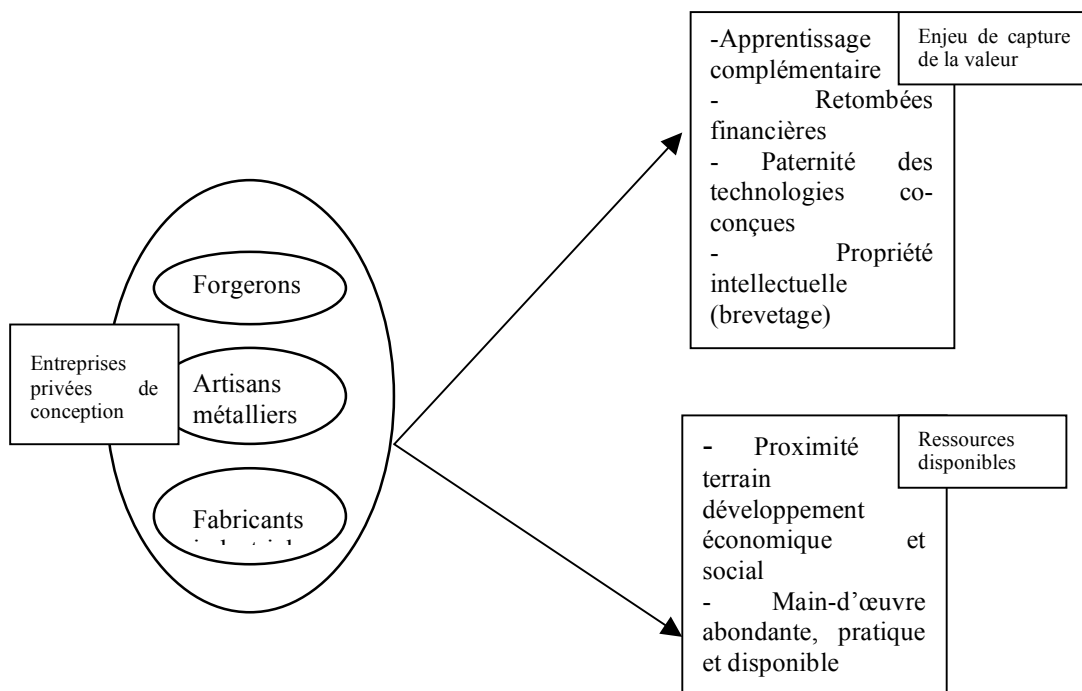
Entreprises privées de conception

Forgerons

Artisans métalliers

Fabricants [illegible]

-Apprentissage complémentaire
- Retombées financières
- Paternité des technologies co-conçues
- Propriété intellectuelle (brevetage)

Enjeu de capture de la valeur

- Proximité terrain développement économique et social
- Main-d'œuvre abondante, pratique et disponible

Ressources disponibles